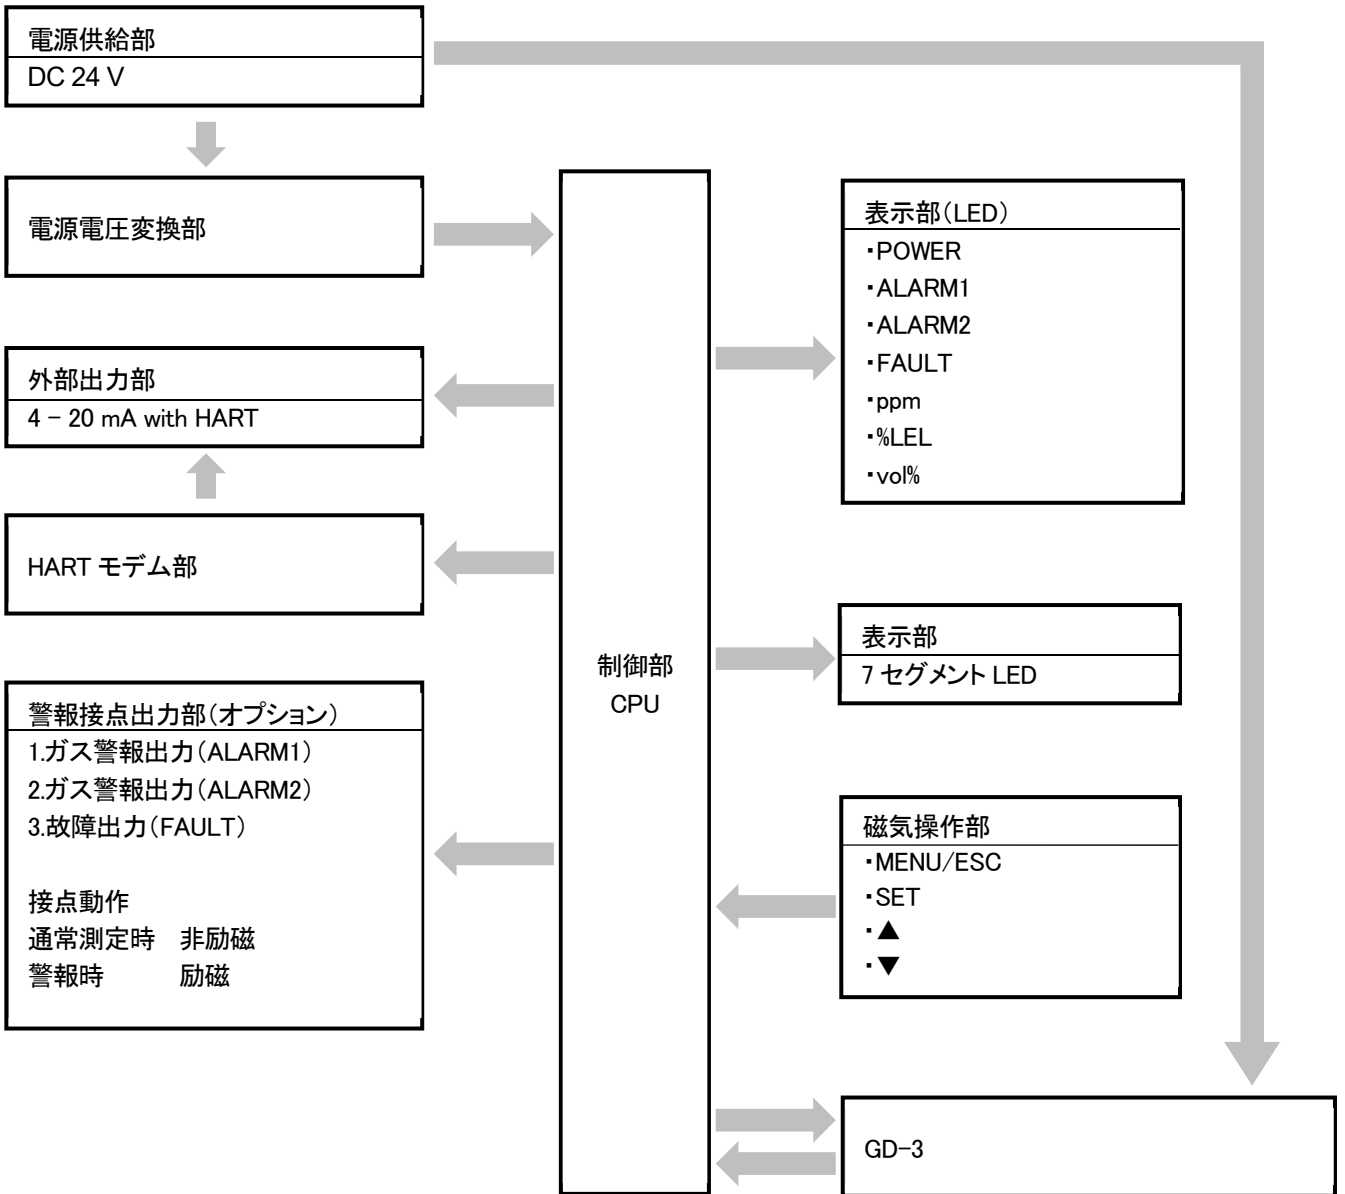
電源供給部
DC 24 V

電源電圧変換部

外部出力部
4 – 20 mA with HART

HART モデム部

警報接点出力部(オプション)
1.ガス警報出力(ALARM1)
2.ガス警報出力(ALARM2)
3.故障出力(FAULT)

接点動作
通常測定時　非励磁
警報時　励磁

制御部
CPU

表示部(LED)
・POWER
・ALARM1
・ALARM2
・FAULT
・ppm
・%LEL
・vol%

表示部
7 セグメント LED

磁気操作部
・MENU/ESC
・SET
・▲
・▼

GD-3